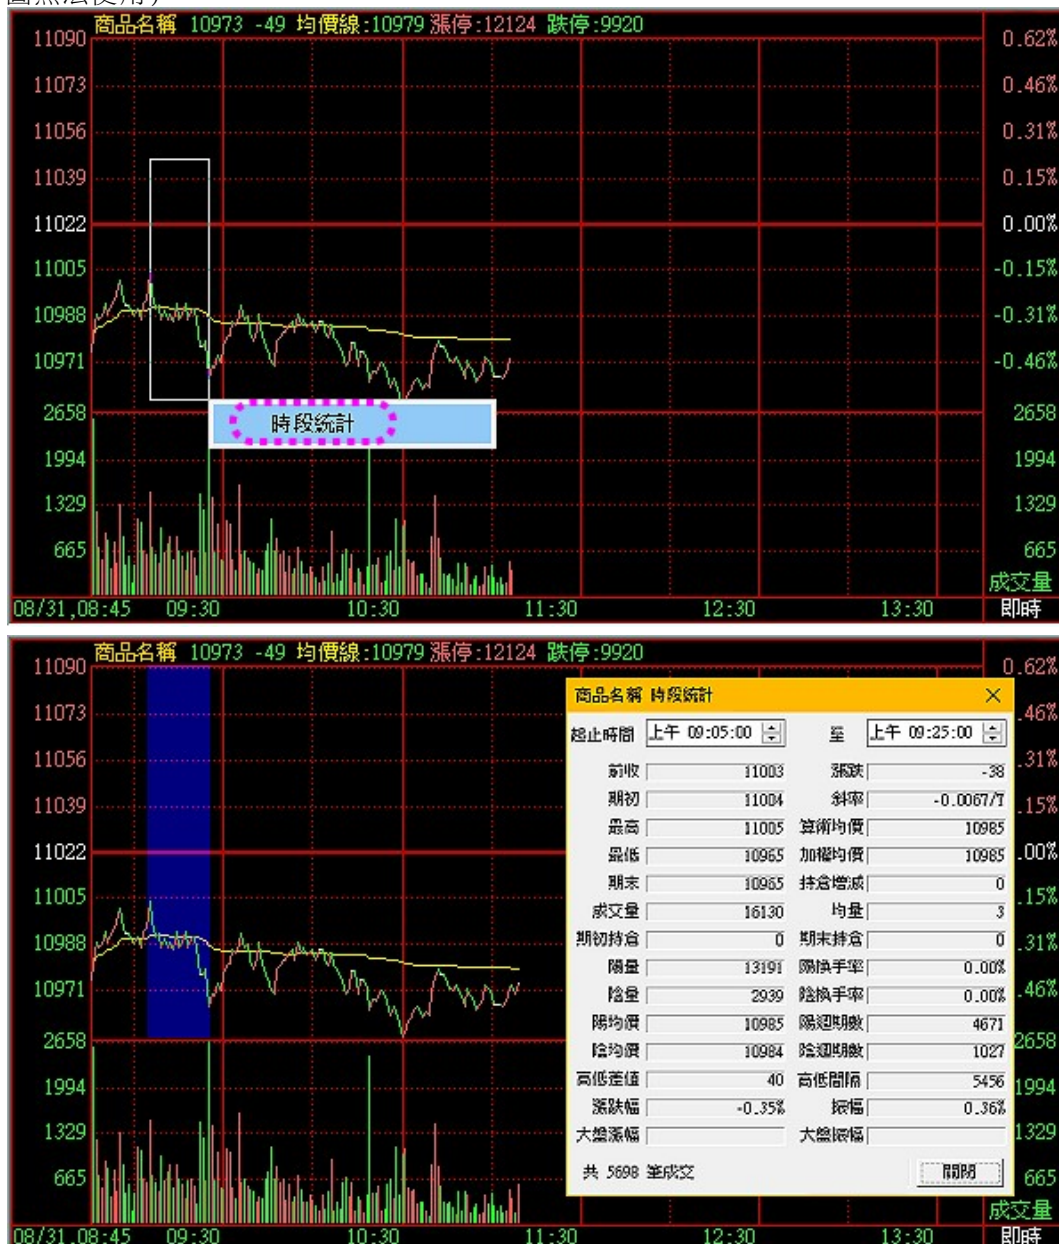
圖點法使用)

商品名稱 10973 -49 均價線:10979 漲停:12124 跌停:9920

11090
11073
11056
11039
11022
11005
10988
10971
2658
1994
1329
665

0.62%
0.46%
0.31%
0.15%
0.00%
-0.15%
-0.31%
-0.46%
2658
1994
1329
665
成交量

時段統計

08/31,08:45 09:30 10:30 11:30 12:30 13:30 即時

商品名稱 10973 -49 均價線:10979 漲停:12124 跌停:9920

11090
11073
11056
11039
11022
11005
10988
10971
2658
1994
1329
665

0.62%
.46%
.31%
.15%
.00%
.15%
.31%
.46%
2658
1994
1329
665
成交量

商品名稱 時段統計

起止時間 上午 09:05:00 至 上午 09:25:00

| | | | |
|---|---|---|---|
| 前收 | 11003 | 漲跌 | -38 |
| 期初 | 11004 | 斜率 | -0.0067/T |
| 最高 | 11005 | 算術均價 | 10985 |
| 最低 | 10965 | 加權均價 | 10985 |
| 期末 | 10965 | 持倉增減 | 0 |
| 成交量 | 16130 | 均量 | 3 |
| 期初持倉 | 0 | 期末持倉 | 0 |
| 陽量 | 13191 | 陽換手率 | 0.00% |
| 陰量 | 2939 | 陰換手率 | 0.00% |
| 陽均價 | 10985 | 陽週期數 | 4671 |
| 陰均價 | 10984 | 陰週期數 | 1027 |
| 高低差值 | 40 | 高低間隔 | 5456 |
| 漲跌幅 | -0.35% | 振幅 | 0.36% |
| 大盤漲幅 | | 大盤振幅 | |

共 5698 筆成交

關閉

08/31,08:45 09:30 10:30 11:30 12:30 13:30 即時